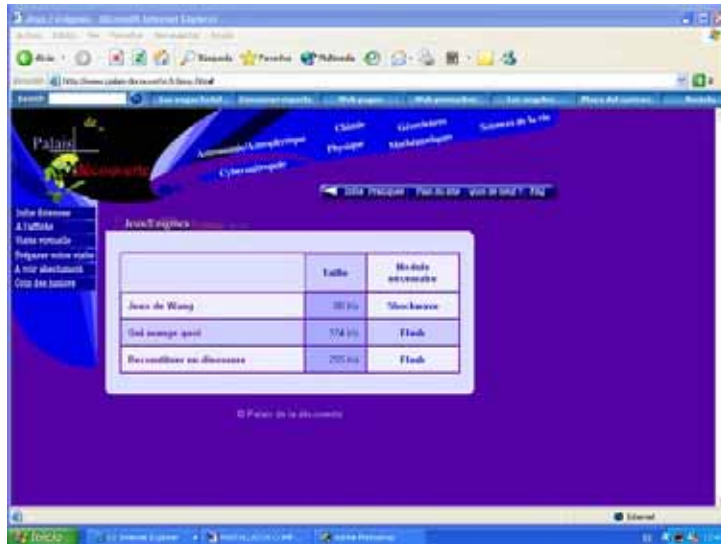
Jeux / énigmes - Microsoft Internet Explorer

Palais de la découverte

Astronomie/Astrophysique
Chimie
Physique
Géosciences
Mathématiques
Sciences de la vie
Cybercurieuse

Infos Pratiques | Plan du site | Qui a fait ? | FAQ

Infos Générales
A l'affiche
Visite virtuelle
Préparer votre visite
A voir absolument
Coin des juniors

Jeux/Enigmes

| | Taille | Module nécessaire |
|---|---|---|
| Jeux de Wang | 80 Ko | Shockwave |
| Qui mange quoi | 374 Ko | Flash |
| Reconstituer un dinosaure | 255 Ko | Flash |

© Palais de la découverte

Internet

Inicio